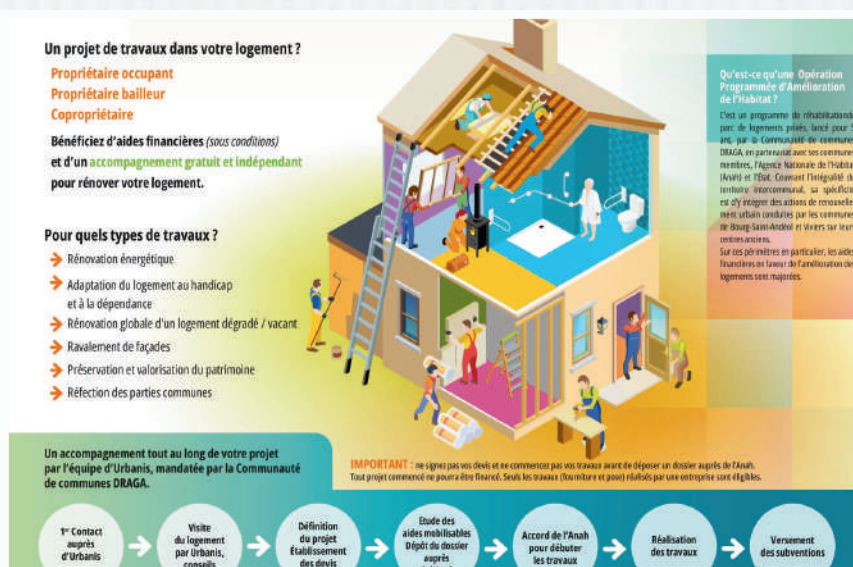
Un projet de travaux dans votre logement ?

Propriétaire occupant
Propriétaire bailleur
Copropriétaire

Bénéficiez d'aides financières (sous conditions) et d'un accompagnement gratuit et indépendant pour rénover votre logement.

Pour quels types de travaux ?

Rénovation énergétique
Adaptation du logement au handicap et à la dépendance
Rénovation globale d'un logement dégradé / vacant
Ravalement de façades
Préservation et valorisation du patrimoine
Réfection des parties communes

Qu'est-ce qu'une Opération Programmée d'Amélioration de l'Habitat ?

C'est un programme de réhabilitation du parc de logements privés, lancé pour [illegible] ans, par la Communauté de communes DRAGA, en partenariat avec ses communes membres, l'Agence Nationale de l'Habitat (Anah) et l'État. Couvrant l'intégralité du territoire intercommunal, sa spécificité est d'y intégrer des actions de renouvellement urbain conduites par les communes de Bourg-Saint-Andéol et Viviers sur leurs centres anciens.
Sur ces périmètres en particulier, les aides financières en faveur de l'amélioration des logements sont majorées.

Un accompagnement tout au long de votre projet par l'équipe d'Urbanis, mandatée par la Communauté de communes DRAGA.

IMPORTANT : ne signez pas vos devis et ne commencez pas vos travaux avant de déposer un dossier auprès de l'Anah. Tout projet commencé ne pourra être financé. Seuls les travaux (fourniture et pose) réalisés par une entreprise sont éligibles.

1er Contact auprès d'Urbanis

Visite du logement par Urbanis, conseils

Définition du projet Établissement des devis

Etude des aides mobilisables Dépôt du dossier auprès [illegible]

Accord de l'Anah pour débuter les travaux

Réalisation des travaux

Versement des subventions